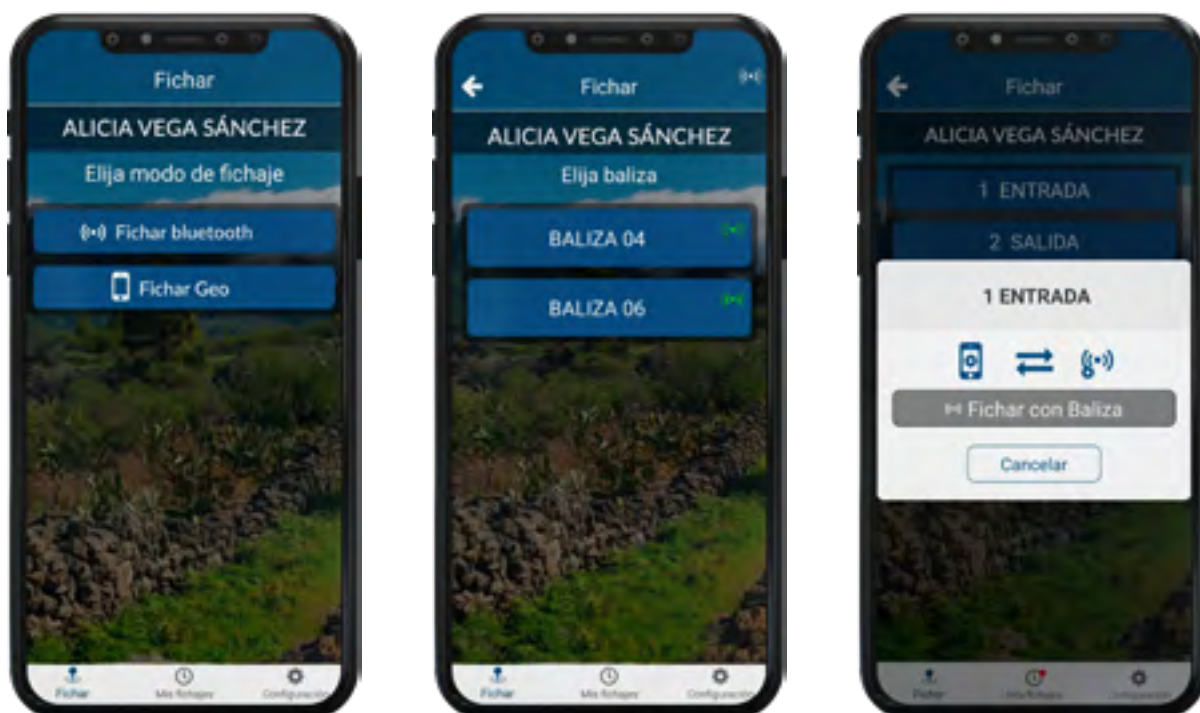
Fichar

ALICIA VEGA SÁNCHEZ

Elija modo de fichaje

Fichar bluetooth

Fichar Geo

Fichar

Mis fichajes

Configuración

Fichar

ALICIA VEGA SÁNCHEZ

Elija baliza

BALIZA 04

BALIZA 06

Fichar

Mis fichajes

Configuración

Fichar

ALICIA VEGA SÁNCHEZ

1 ENTRADA

2 SALIDA

1 ENTRADA

Fichar con Baliza

Cancelar

Fichar

Mis fichajes

Configuración